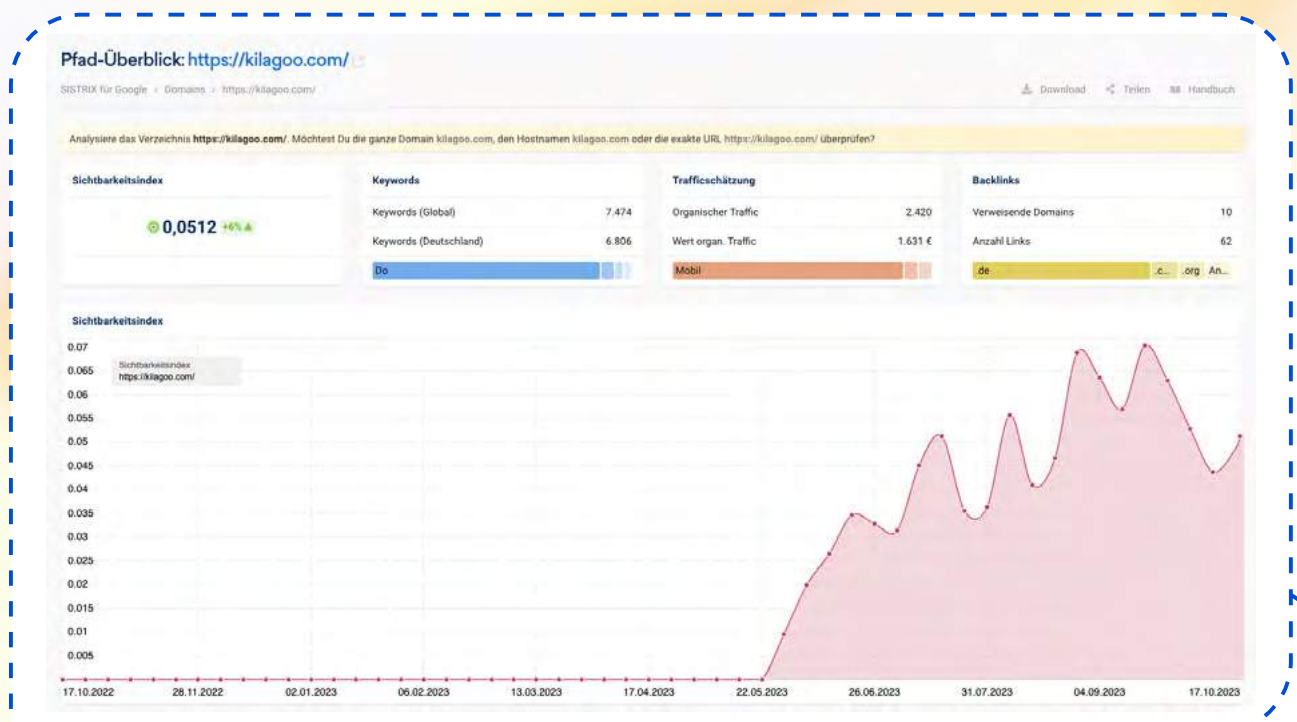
Pfad-Überblick: https://kilagoo.com/

SISTRIX für Google › Domains › https://kilagoo.com/

Download Teilen Handbuch

Analysiere das Verzeichnis https://kilagoo.com/. Möchtest Du die ganze Domain kilagoo.com, den Hostnamen kilagoo.com oder die exakte URL https://kilagoo.com/ überprüfen?

Sichtbarkeitsindex

0,0512 +6%

Keywords

| Keywords (Global) | 7.474 |
|---|---|
| Keywords (Deutschland) | 6.806 |

Do

Trafficschätzung

| Organischer Traffic | 2.420 |
|---|---|
| Wert organ. Traffic | 1.631 € |

Mobil

Backlinks

| Verweisende Domains | 10 |
|---|---|
| Anzahl Links | 62 |

.de .c... .org An...

Sichtbarkeitsindex

Sichtbarkeitsindex
https://kilagoo.com/

0.07
0.065
0.06
0.055
0.05
0.045
0.04
0.035
0.03
0.025
0.02
0.015
0.01
0.005

17.10.2022 28.11.2022 02.01.2023 06.02.2023 13.03.2023 17.04.2023 22.05.2023 26.06.2023 31.07.2023 04.09.2023 17.10.2023